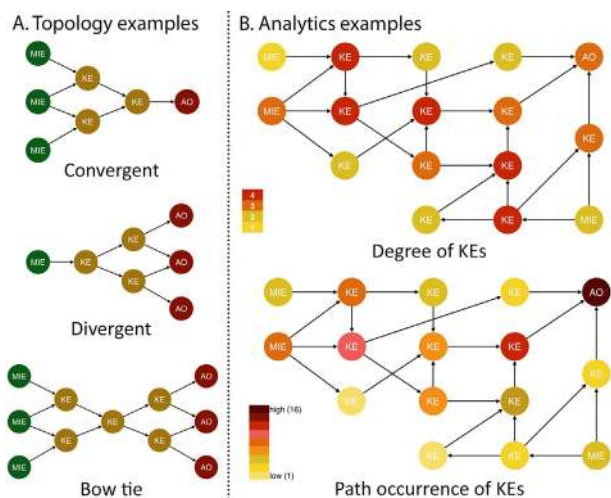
A. Topology examples

MIE
MIE
MIE
KE
KE
KE
AO

Convergent

MIE
KE
KE
KE
AO
AO
AO

Divergent

MIE
MIE
MIE
KE
KE
KE
KE
KE
AO
AO
AO

Bow tie

B. Analytics examples

MIE
KE
KE
KE
AO
MIE
KE
KE
KE
KE
KE
KE
KE
KE
KE
MIE

4
3
2
1

Degree of KEs

MIE
KE
KE
KE
AO
MIE
KE
KE
KE
KE
KE
KE
KE
KE
KE
MIE

high (16)
low (1)

Path occurrence of KEs